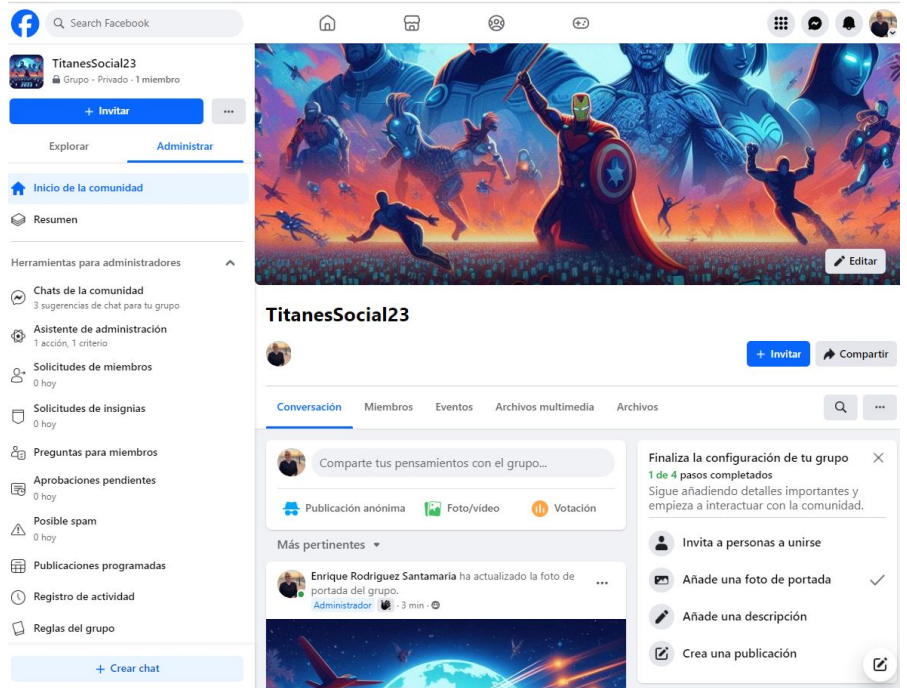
Search Facebook

TitanesSocial23
Grupo · Privado · 1 miembro

+ Invitar
···

Explorar
Administrar

Inicio de la comunidad
Resumen

Herramientas para administradores

Chats de la comunidad
3 sugerencias de chat para tu grupo

Asistente de administración
1 acción, 1 criterio

Solicitudes de miembros
0 hoy

Solicitudes de insignias
0 hoy

Preguntas para miembros

Aprobaciones pendientes
0 hoy

Posible spam
0 hoy

Publicaciones programadas

Registro de actividad

Reglas del grupo

+ Crear chat

Editar

TitanesSocial23

+ Invitar
Compartir

Conversación
Miembros
Eventos
Archivos multimedia
Archivos

Comparte tus pensamientos con el grupo...

Publicación anónima
Foto/video
Votación

Más pertinentes

Enrique Rodriguez Santamaria ha actualizado la foto de portada del grupo.
Administrador · 3 min ·

Finaliza la configuración de tu grupo
1 de 4 pasos completados
Sigue añadiendo detalles importantes y empieza a interactuar con la comunidad.

Invita a personas a unirse
Añade una foto de portada
Añade una descripción
Crea una publicación